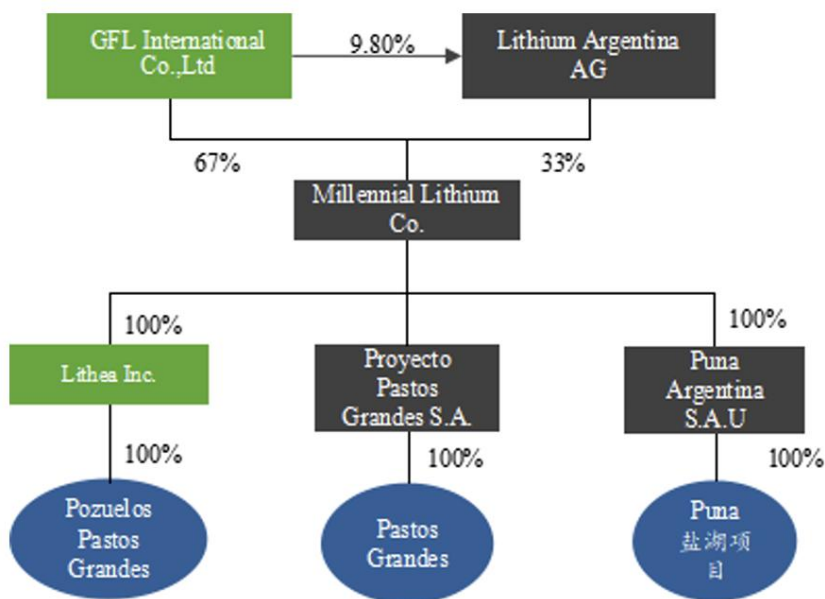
GFL International Co.,Ltd

9.80%

Lithium Argentina AG

67%

33%

Millennial Lithium Co.

100%

100%

Lithea Inc.

Proyecto Pastos Grandes S.A.

Puna Argentina S.A.U

100%

100%

100%

Pozuelos Pastos Grandes

Pastos Grandes

Puna 盐湖项目